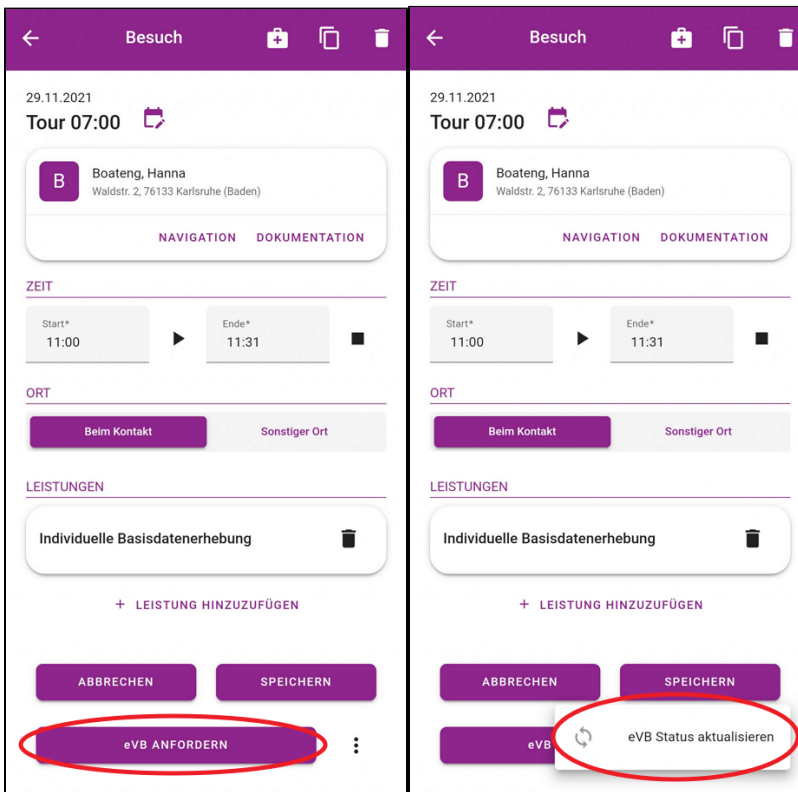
Besuch

29.11.2021
Tour 07:00

B
Boateng, Hanna
Waldstr. 2, 76133 Karlsruhe (Baden)

NAVIGATION DOKUMENTATION

ZEIT

Start*
11:00

Ende*
11:31

ORT

Beim Kontakt
Sonstiger Ort

LEISTUNGEN

Individuelle Basisdatenerhebung

+ LEISTUNG HINZUZUFÜGEN

ABBRECHEN
SPEICHERN

eVB ANFORDERN

Besuch

29.11.2021
Tour 07:00

B
Boateng, Hanna
Waldstr. 2, 76133 Karlsruhe (Baden)

NAVIGATION DOKUMENTATION

ZEIT

Start*
11:00

Ende*
11:31

ORT

Beim Kontakt
Sonstiger Ort

LEISTUNGEN

Individuelle Basisdatenerhebung

+ LEISTUNG HINZUZUFÜGEN

ABBRECHEN
SPEICHERN

eVB

eVB Status aktualisieren